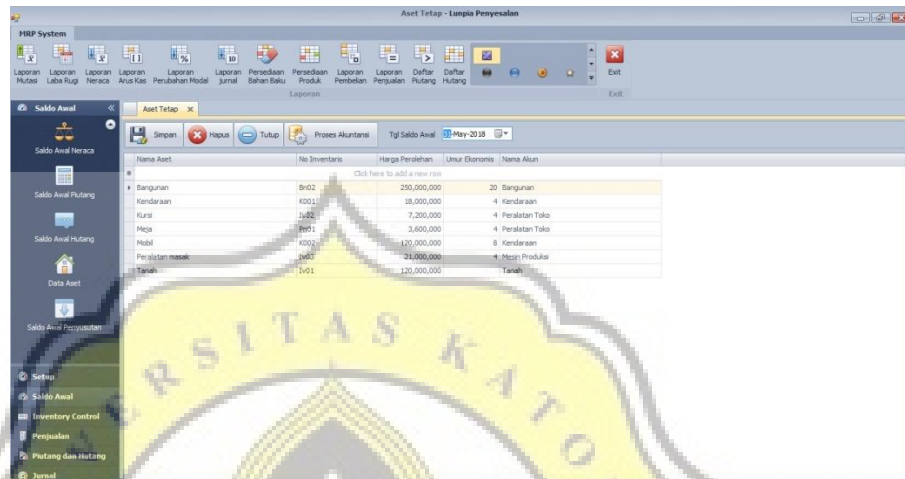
Aset Tetap - Lunpia Penyesalan

MRP System

Laporan Mutasi | Laporan Laba Rugi | Laporan Neraca | Laporan Arus Kas | Laporan Perubahan Modal | Laporan Jurnal | Persediaan Bahan Baku | Persediaan Produk | Laporan Pembelian | Laporan Penjualan | Daftar Piutang | Daftar Hutang | Exit

Laporan

Exit

Saldo Awal

Saldo Awal Neraca

Saldo Awal Piutang

Saldo Awal Hutang

Data Aset

Saldo Awal Penyusutan

Setup

Saldo Awal

Inventory Control

Penjualan

Piutang dan Hutang

Jurnal

Aset Tetap ×

Simpan | Hapus | Tutup | Proses Akuntansi | Tgl Saldo Awal 01-May-2018

Click here to add a new row

| Nama Aset | No Inventaris | Harga Perolehan | Umur Ekonomis | Nama Akun |
|---|---|---|---|---|
| Bangunan | Bn02 | 250,000,000 | 20 | Bangunan |
| Kendaraan | K001 | 18,000,000 | 4 | Kendaraan |
| Kursi | Iv02 | 7,200,000 | 4 | Peralatan Toko |
| Meja | Pn01 | 3,600,000 | 4 | Peralatan Toko |
| Mobil | K002 | 120,000,000 | 8 | Kendaraan |
| Peralatan masak | Iv03 | 21,000,000 | 4 | Mesin Produksi |
| Tanah | Iv01 | 120,000,000 | | Tanah |